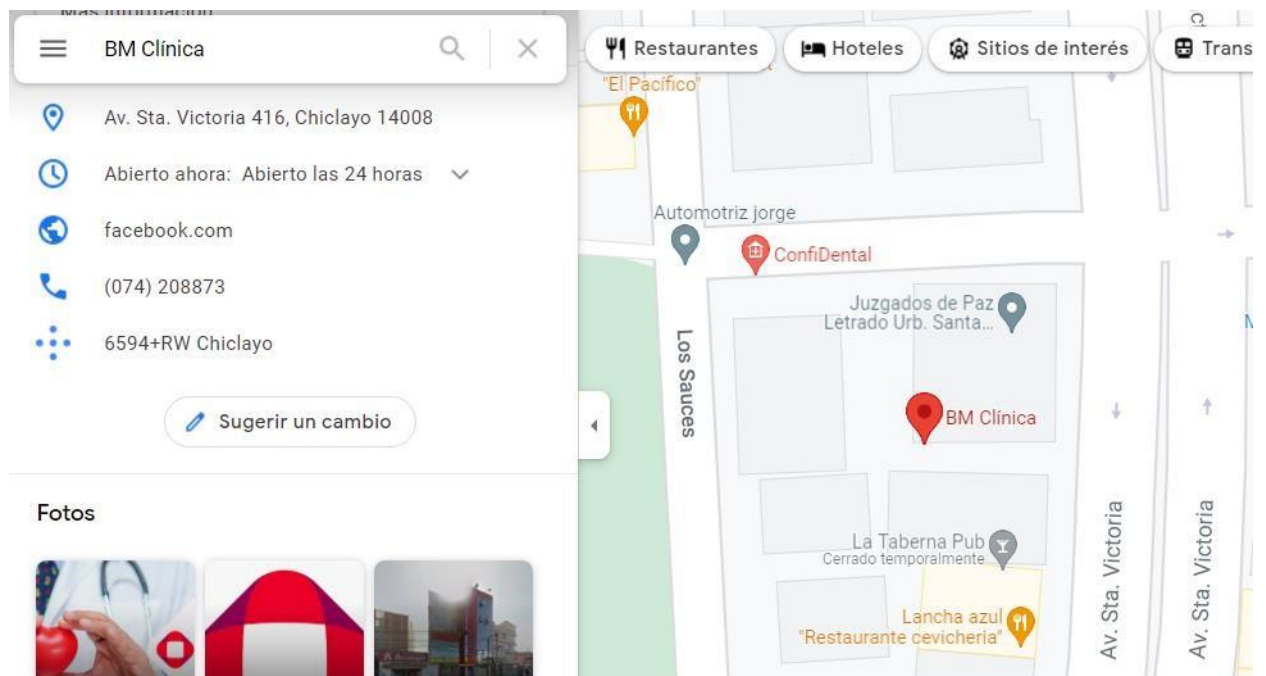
Más información

BM Clínica

Av. Sta. Victoria 416, Chiclayo 14008

Abierto ahora: Abierto las 24 horas

facebook.com

(074) 208873

6594+RW Chiclayo

Sugerir un cambio

Fotos

Restaurantes
Hoteles
Sitios de interés
Trans

"El Pacifico"

Automotriz jorge

ConfiDental

Juzgados de Paz Letrado Urb. Santa...

Los Sauces

BM Clínica

La Taberna Pub
Cerrado temporalmente

Lancha azul
"Restaurante cevicheria"

Av. Sta. Victoria

Av. Sta. Victoria